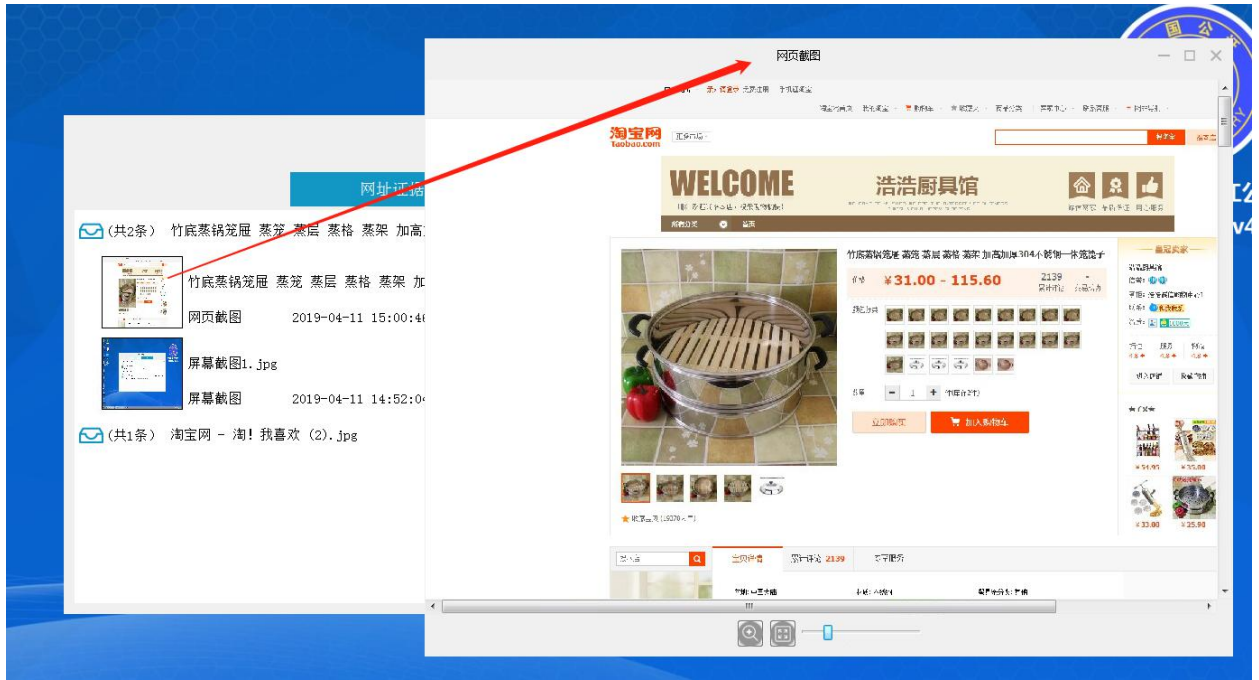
网页截图

网址证据

(共2条) 竹底蒸锅笼屉 蒸笼 蒸层 蒸格 蒸架 加高

竹底蒸锅笼屉 蒸笼 蒸层 蒸格 蒸架 加

网页截图 2019-04-11 15:00:4

屏幕截图1.jpg

屏幕截图 2019-04-11 14:52:0

(共1条) 淘宝网 - 淘！我喜欢 (2).jpg

淘宝网 Taobao.com

WELCOME 浩浩厨具馆

竹底蒸锅笼屉 蒸笼 蒸层 蒸格 蒸架 加高加厚304不锈钢一体笼盖子

¥31.00 - 115.60

2139

立即购买

加入购物车

宝贝详情

累计评论 2139

专享服务

¥33.00

¥25.98